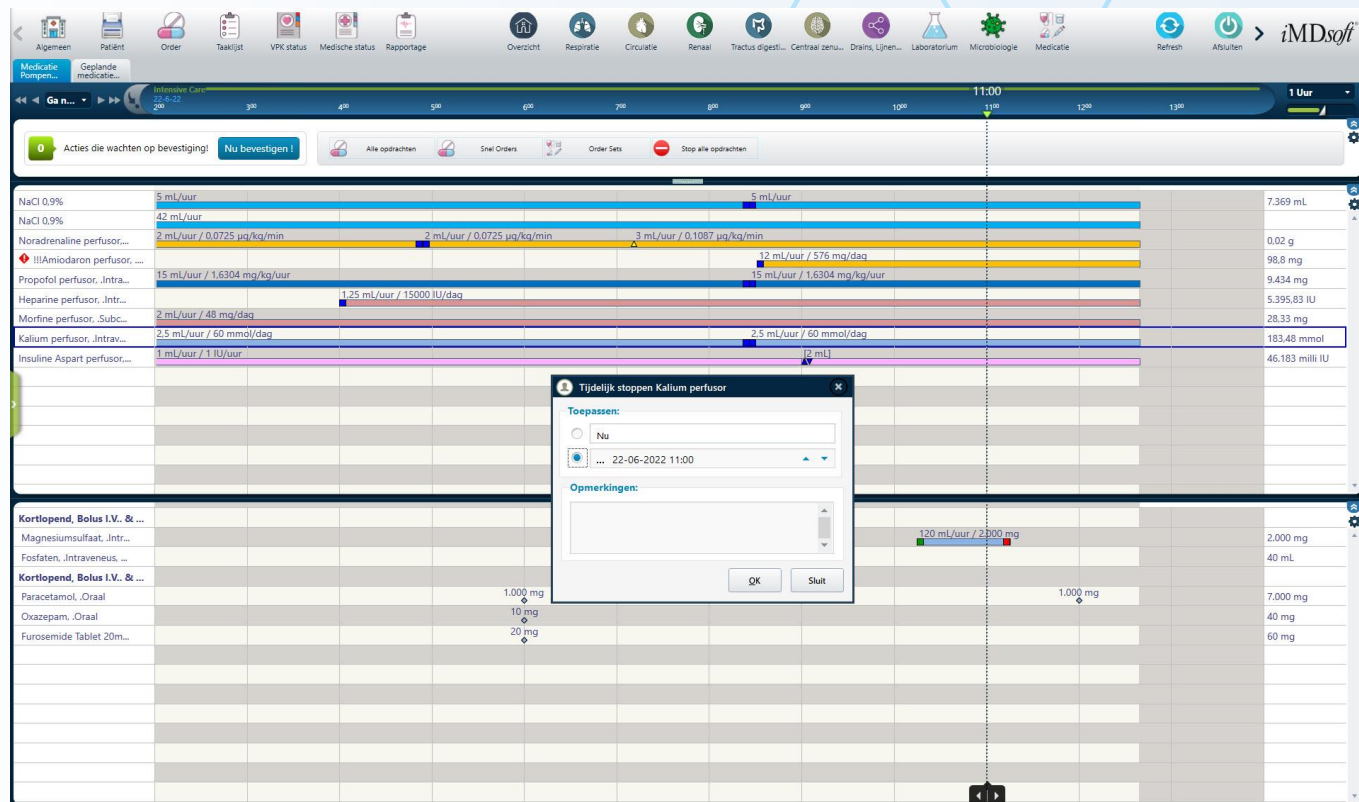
Algemeen Patiënt Order Taaklijst VPK status Medische status Rapportage Overzicht Respiratie Circulatie Renaal Tractus digesti... Centraal zenu... Drains, Lijnen... Laboratorium Microbiologie Medicatie Refresh Afsluiten iMDsoft

Medicatie Pompen... Geplande medicatie...

Ga n... Intensive Care 22-6-22 2⁰⁰ 3⁰⁰ 4⁰⁰ 5⁰⁰ 6⁰⁰ 7⁰⁰ 8⁰⁰ 9⁰⁰ 10⁰⁰ 11:00 11⁰⁰ 12⁰⁰ 13⁰⁰ 1 Uur

0 Acties die wachten op bevestiging! Nu bevestigen ! Alle opdrachten Snel Orders Order Sets Stop alle opdrachten

| | | |
|---|---|---|
| NaCl 0,9% | 5 mL/uur 5 mL/uur | 7.369 mL |
| NaCl 0,9% | 42 mL/uur | |
| Noradrenaline perfusor,... | 2 mL/uur / 0,0725 µg/kg/min 2 mL/uur / 0,0725 µg/kg/min 3 mL/uur / 0,1087 µg/kg/min | 0,02 g |
| !!!Amiodaron perfusor, ... | 12 mL/uur / 576 mg/dag | 98,8 mg |
| Propofol perfusor, .Intra... | 15 mL/uur / 1,6304 mg/kg/uur 15 mL/uur / 1,6304 mg/kg/uur | 9.434 mg |
| Heparine perfusor, .Intr... | 1,25 mL/uur / 15000 IU/dag | 5.395,83 IU |
| Morfine perfusor, .Subc... | 2 mL/uur / 48 mg/dag | 28,33 mg |
| Kalium perfusor, .Intrav... | 2,5 mL/uur / 60 mmol/dag 2,5 mL/uur / 60 mmol/dag | 183,48 mmol |
| Insuline Aspart perfusor,... | 1 mL/uur / 1 IU/uur [2 mL] | 46.183 milli IU |

Tijdelijk stoppen Kalium perfusor
Toepassen:
Nu
... 22-06-2022 11:00
Opmerkingen:
OK Sluit

| | | |
|---|---|---|
| Kortlopend, Bolus I.V.. & ... | | |
| Magnesiumsulfaat, .Intr... | 120 mL/uur / 2.000 mg | 2.000 mg |
| Fosfaten, .Intraveneus, ... | | 40 mL |
| Kortlopend, Bolus I.V.. & ... | | |
| Paracetamol, .Oraal | 1.000 mg 1.000 mg | 7.000 mg |
| Oxazepam, .Oraal | 10 mg | 40 mg |
| Furosemide Tablet 20m... | 20 mg | 60 mg |